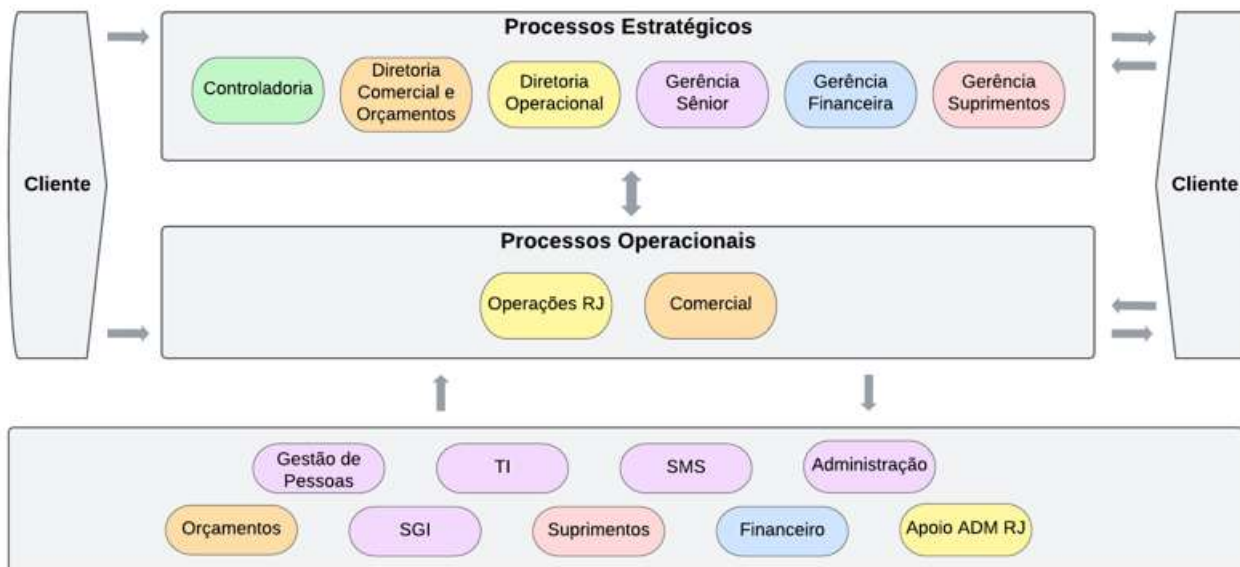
Cliente

Processos Estratégicos

Controladoria

Diretoria Comercial e Orçamentos

Diretoria Operacional

Gerência Sênior

Gerência Financeira

Gerência Suprimentos

Cliente

Processos Operacionais

Operações RJ

Comercial

Gestão de Pessoas

TI

SMS

Administração

Orçamentos

SGI

Suprimentos

Financeiro

Apoio ADM RJ